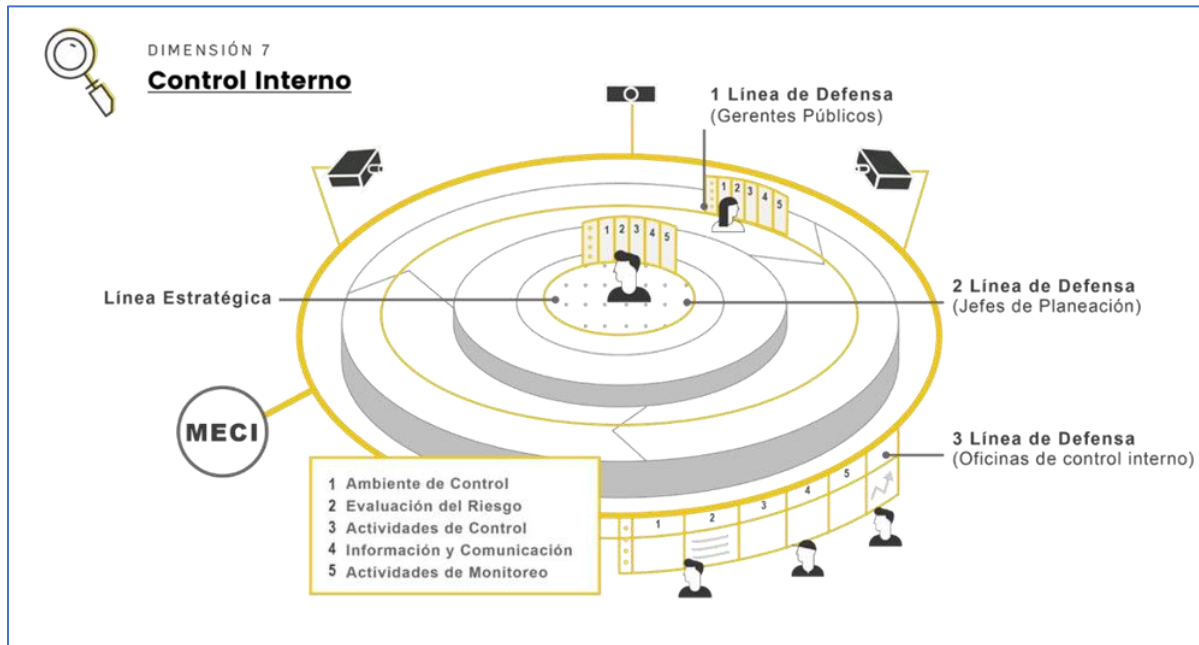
DIMENSIÓN 7

Control Interno

1 Línea de Defensa
(Gerentes Públicos)

1 2 3 4 5

1 2 3 4 5

Línea Estratégica

2 Línea de Defensa
(Jefes de Planeación)

MECI

3 Línea de Defensa
(Oficinas de control interno)

1 Ambiente de Control
2 Evaluación del Riesgo
3 Actividades de Control
4 Información y Comunicación
5 Actividades de Monitoreo

1 2 3 4 5